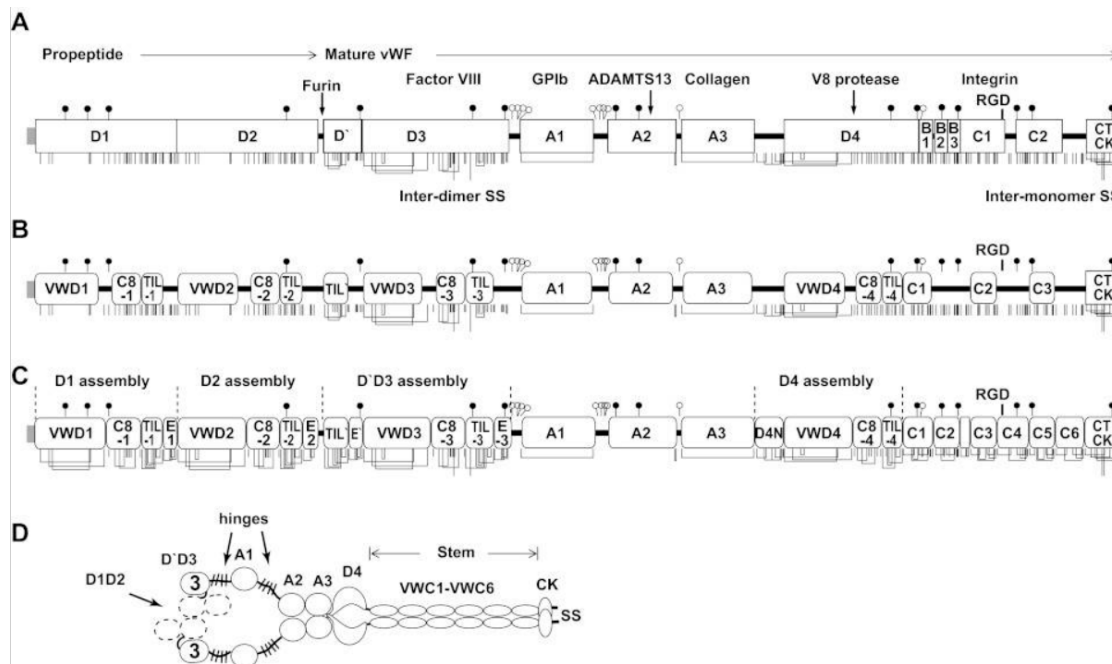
A

Propeptide

Mature vWF

Furin

Factor VIII

GPIb

ADAMTS13

Collagen

V8 protease

Integrin

RGD

D1

D2

D`

D3

A1

A2

A3

D4

B 1

B 2

B 3

C1

C2

CT CK

Inter-dimer SS

Inter-monomer S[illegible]

B

RGD

VWD1

C8 -1

TIL -1

VWD2

C8 -2

TIL -2

TIL`

VWD3

C8 -3

TIL -3

A1

A2

A3

VWD4

C8 -4

TIL -4

C1

C2

C3

CT CK

C

D1 assembly

D2 assembly

D`D3 assembly

D4 assembly

RGD

VWD1

C8 -1

TIL -1

E 1

VWD2

C8 -2

TIL -2

E 2

TIL`

E`

VWD3

C8 -3

TIL -3

E -3

A1

A2

A3

D4N

VWD4

C8 -4

TIL -4

C1

C2

C3

C4

C5

C6

CT CK

D

hinges

D`D3

A1

D1D2

3

A2

A3

D4

Stem

VWC1-VWC6

CK

SS

3